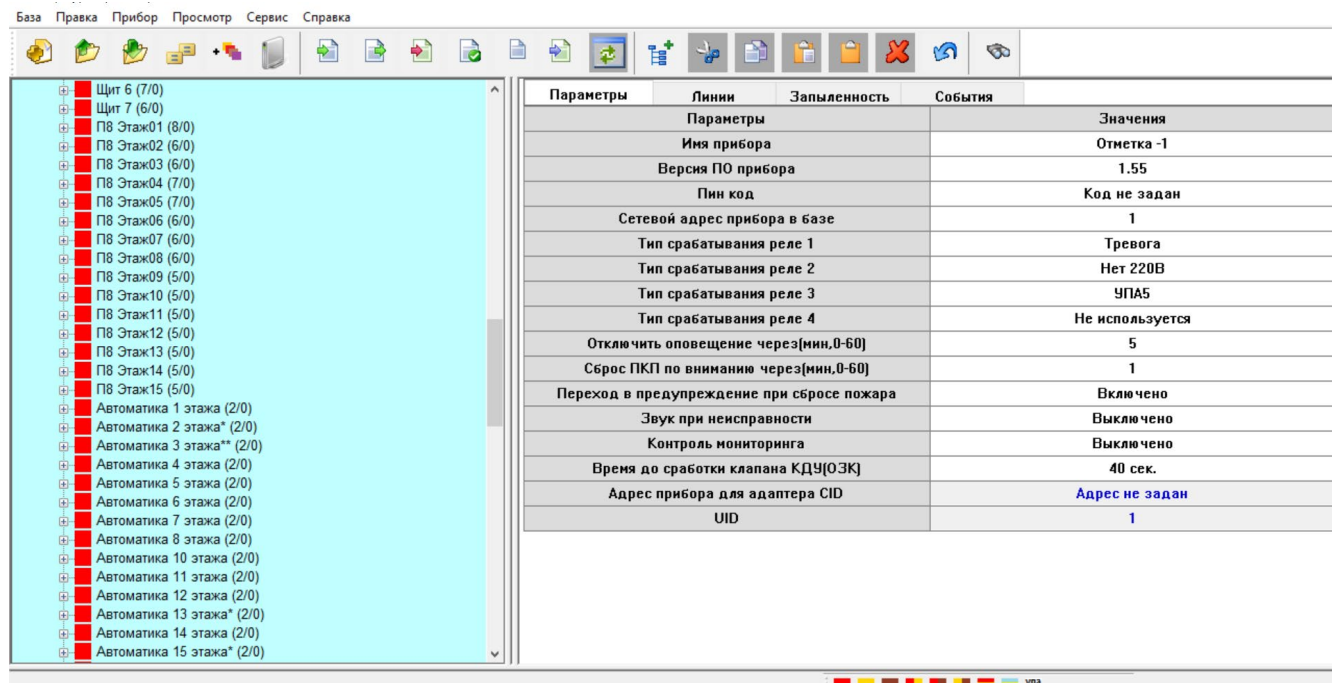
База Правка Прибор Просмотр Сервис Справка

Щит 6 (7/0)
Щит 7 (6/0)
П8 Этаж01 (8/0)
П8 Этаж02 (6/0)
П8 Этаж03 (6/0)
П8 Этаж04 (7/0)
П8 Этаж05 (7/0)
П8 Этаж06 (6/0)
П8 Этаж07 (6/0)
П8 Этаж08 (6/0)
П8 Этаж09 (5/0)
П8 Этаж10 (5/0)
П8 Этаж11 (5/0)
П8 Этаж12 (5/0)
П8 Этаж13 (5/0)
П8 Этаж14 (5/0)
П8 Этаж15 (5/0)
Автоматика 1 этажа (2/0)
Автоматика 2 этажа* (2/0)
Автоматика 3 этажа** (2/0)
Автоматика 4 этажа (2/0)
Автоматика 5 этажа (2/0)
Автоматика 6 этажа (2/0)
Автоматика 7 этажа (2/0)
Автоматика 8 этажа (2/0)
Автоматика 10 этажа (2/0)
Автоматика 11 этажа (2/0)
Автоматика 12 этажа (2/0)
Автоматика 13 этажа* (2/0)
Автоматика 14 этажа (2/0)
Автоматика 15 этажа* (2/0)

Параметры | Линии | Запыленность | События

| Параметры | Значения |
|---|---|
| Имя прибора | Отметка -1 |
| Версия ПО прибора | 1.55 |
| Пин код | Код не задан |
| Сетевой адрес прибора в базе | 1 |
| Тип срабатывания реле 1 | Тревога |
| Тип срабатывания реле 2 | Нет 220В |
| Тип срабатывания реле 3 | УПА5 |
| Тип срабатывания реле 4 | Не используется |
| Отключить оповещение через(мин,0-60) | 5 |
| Сброс ПКП по вниманию через(мин,0-60) | 1 |
| Переход в предупреждение при сбросе пожара | Включено |
| Звук при неисправности | Выключено |
| Контроль мониторинга | Выключено |
| Время до сработки клапана КДУ(ОЗК) | 40 сек. |
| Адрес прибора для адаптера CID | Адрес не задан |
| UID | 1 |